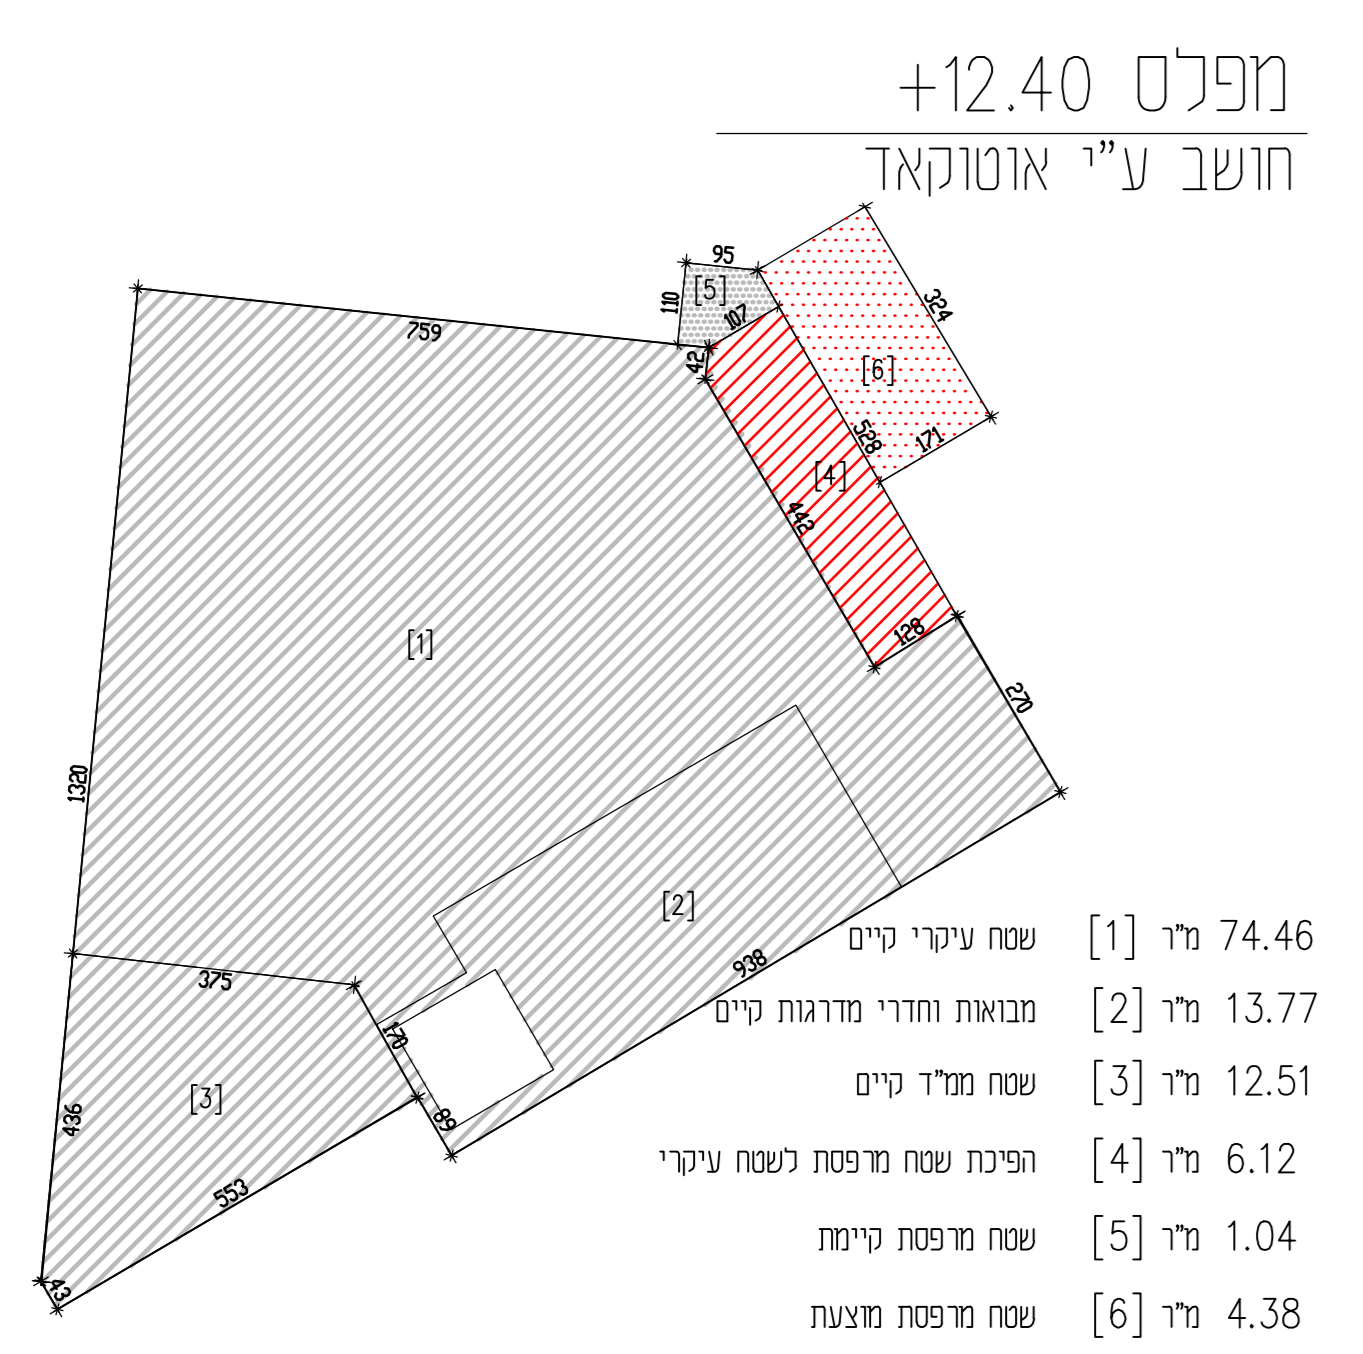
מפלס +12.40
חושב ע"י אוטוקאד

95
[5]
110
107
42
324
[6]
759
528
171
[4]
442
[1]
128
270
1320
[2]
938
375
170
89
[3]
436
553
43

שטח עיקרי קיים [1] מ"ר 74.46
מבואות וחדרי מדרגות קיים [2] מ"ר 13.77
שטח ממ"ד קיים [3] מ"ר 12.51
הפיכת שטח מרפסת לשטח עיקרי [4] מ"ר 6.12
שטח מרפסת קיימת [5] מ"ר 1.04
שטח מרפסת מוצעת [6] מ"ר 4.38